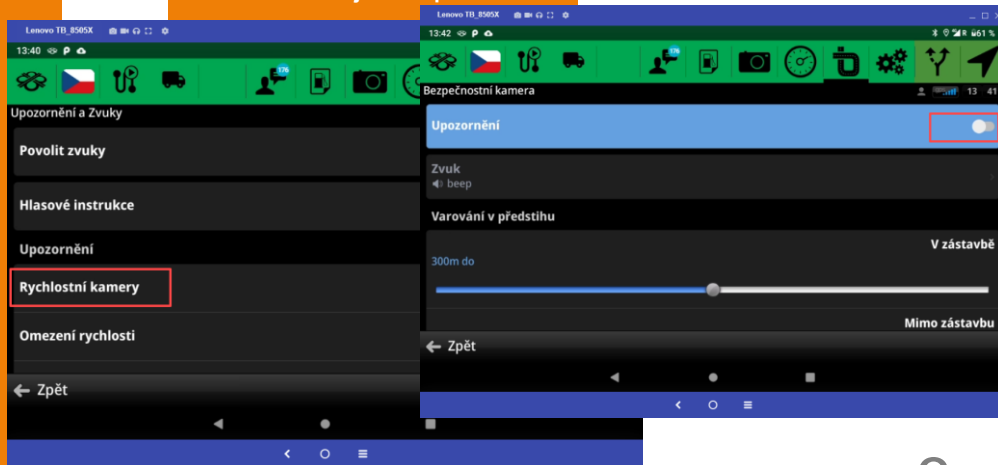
Lenovo TB_8505X

13:40

176

Upozornění a Zvuky

Povolit zvuky

Hlasové instrukce

Upozornění

Rychlostní kamery

Omezení rychlosti

← Zpět

Lenovo TB_8505X

13:42

61 %

176

Bezpečnostní kamera

13 41

Upozornění

Zvuk
beep

Varování v předstihu

V zástavbě

300m do

Mimo zástavbu

← Zpět